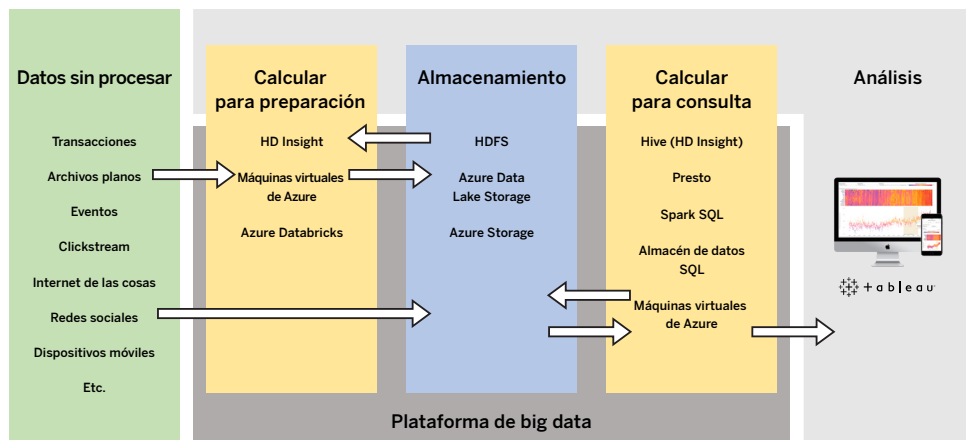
Datos sin procesar

Transacciones

Archivos planos

Eventos

Clickstream

Internet de las cosas

Redes sociales

Dispositivos móviles

Etc.

Calcular para preparación

HD Insight

Máquinas virtuales de Azure

Azure Databricks

Almacenamiento

HDFS

Azure Data Lake Storage

Azure Storage

Calcular para consulta

Hive (HD Insight)

Presto

Spark SQL

Almacén de datos SQL

Máquinas virtuales de Azure

Análisis

+ a b l e a u

Plataforma de big data